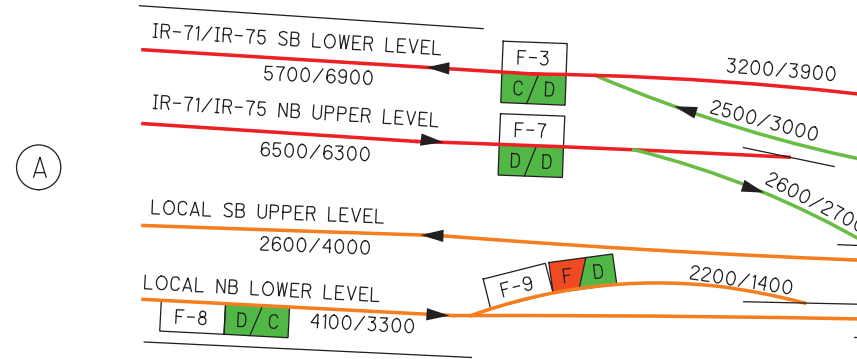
IR-71/IR-75 SB LOWER LEVEL

5700/6900

F-3

C/D

3200/3900

IR-71/IR-75 NB UPPER LEVEL

2500/3000

F-7

6500/6300

D/D

A

2600/2700

LOCAL SB UPPER LEVEL

2600/4000

F-9

F

D

2200/1400

LOCAL NB LOWER LEVEL

F-8

D/C

4100/3300